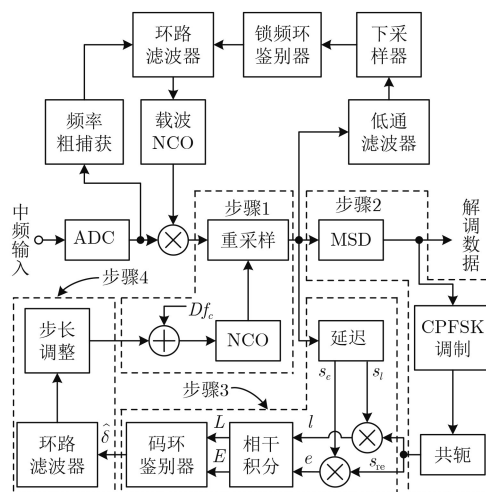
环路滤波器

锁频环鉴别器

下采样器

频率粗捕获

载波NCO

低通滤波器

中频输入

ADC

步骤1

重采样

步骤2

MSD

解调数据

步骤4

步长调整

$Df_c$

NCO

延迟

CPFSK调制

$s_e$

$s_l$

步骤3

$L$

$l$

环路滤波器

$\hat{\delta}$

码环鉴别器

$E$

相干积分

$e$

$s_{re}$

共轭